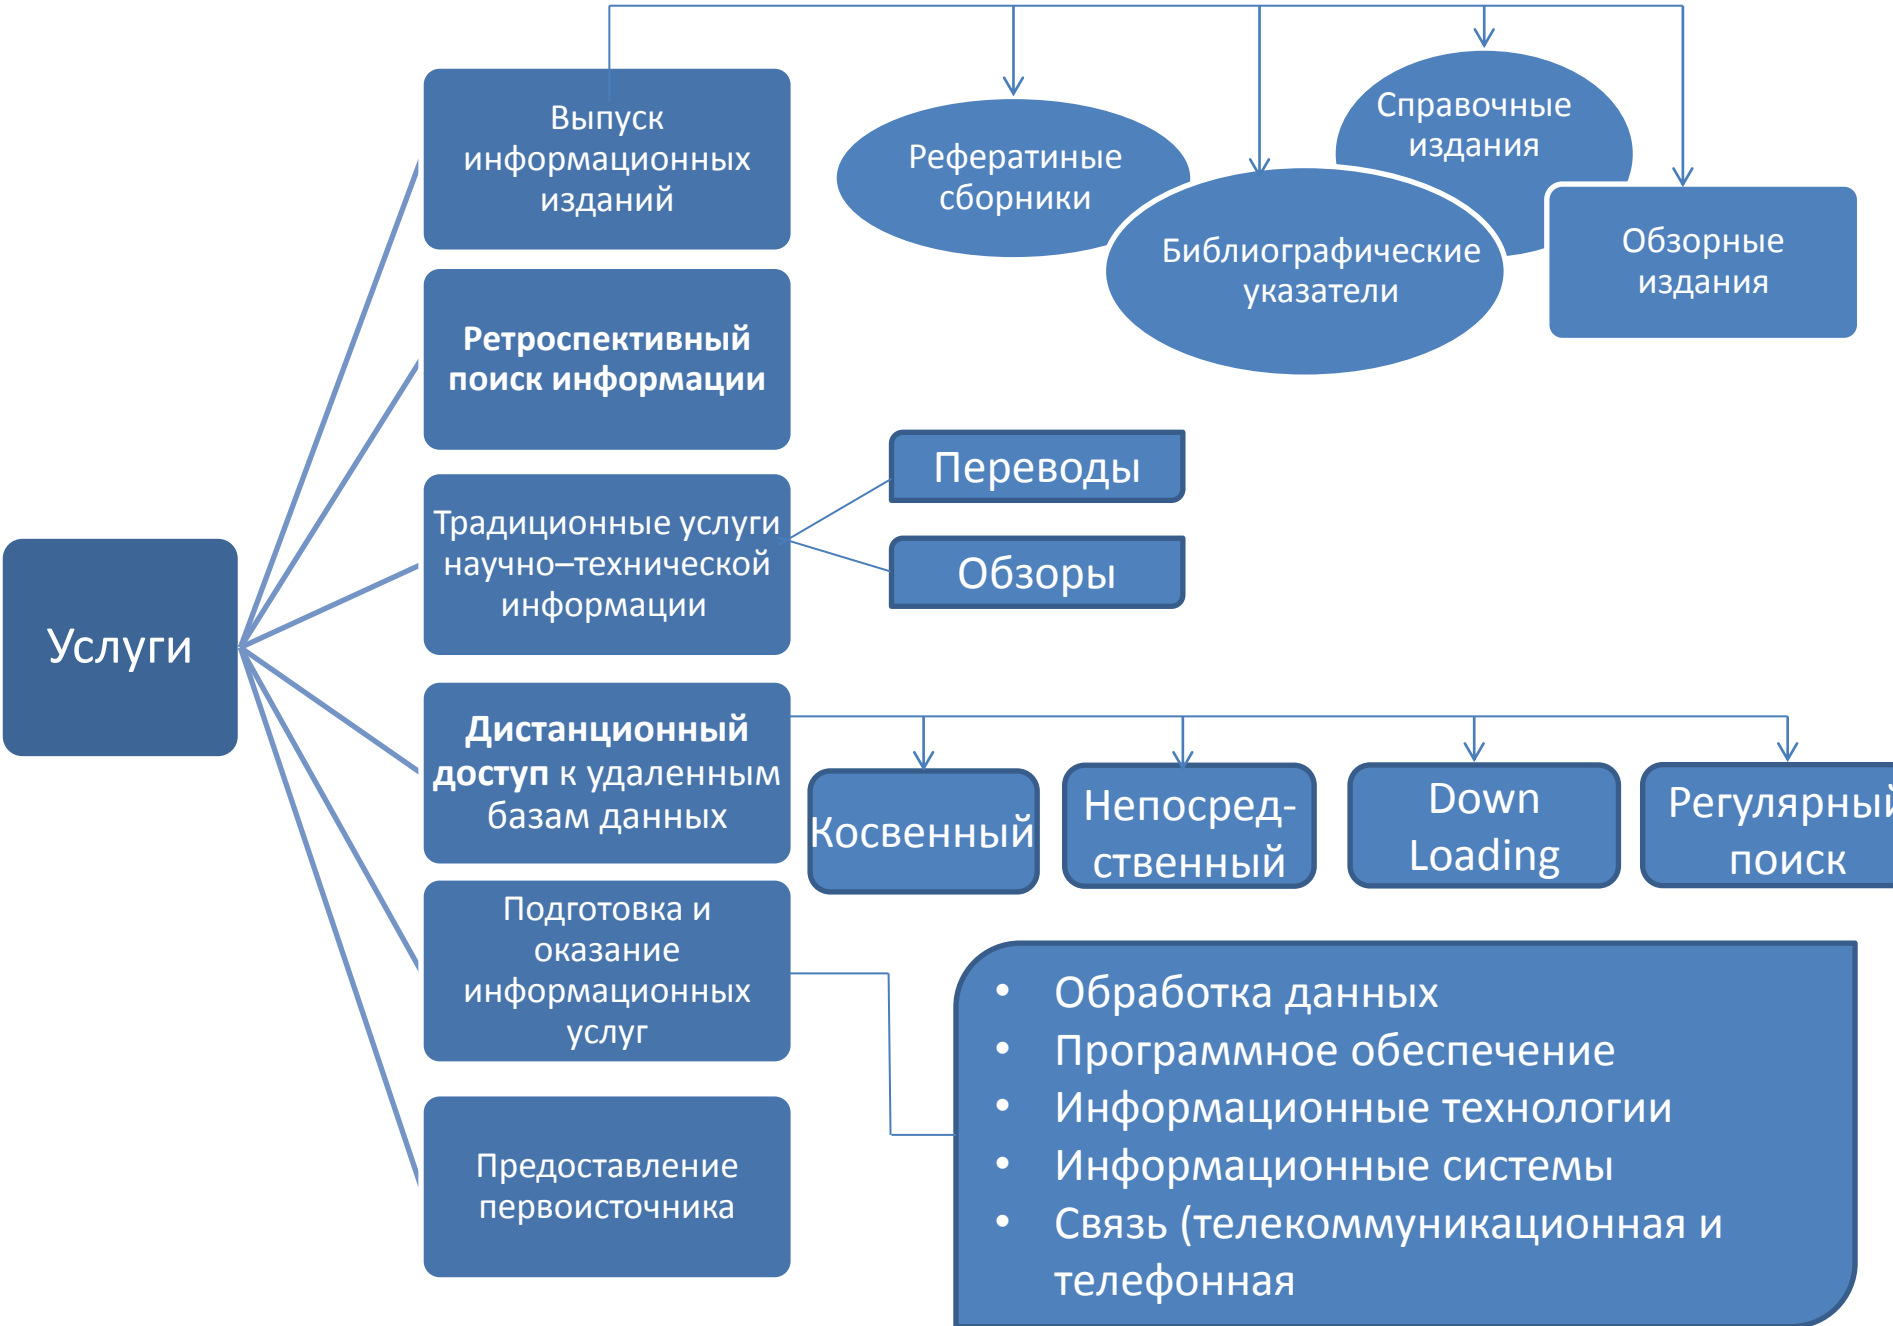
Выпуск информационных изданий

Реферативные сборники

Справочные издания

Библиографические указатели

Обзорные издания

Ретроспективный поиск информации

Переводы

Традиционные услуги научно–технической информации

Обзоры

Услуги

Дистанционный доступ к удаленным базам данных

Косвенный

Непосред-ственный

Down Loading

Регулярный поиск

Подготовка и оказание информационных услуг

- Обработка данных
- Программное обеспечение
- Информационные технологии
- Информационные системы
- Связь (телекоммуникационная и телефонная

Предоставление первоисточника